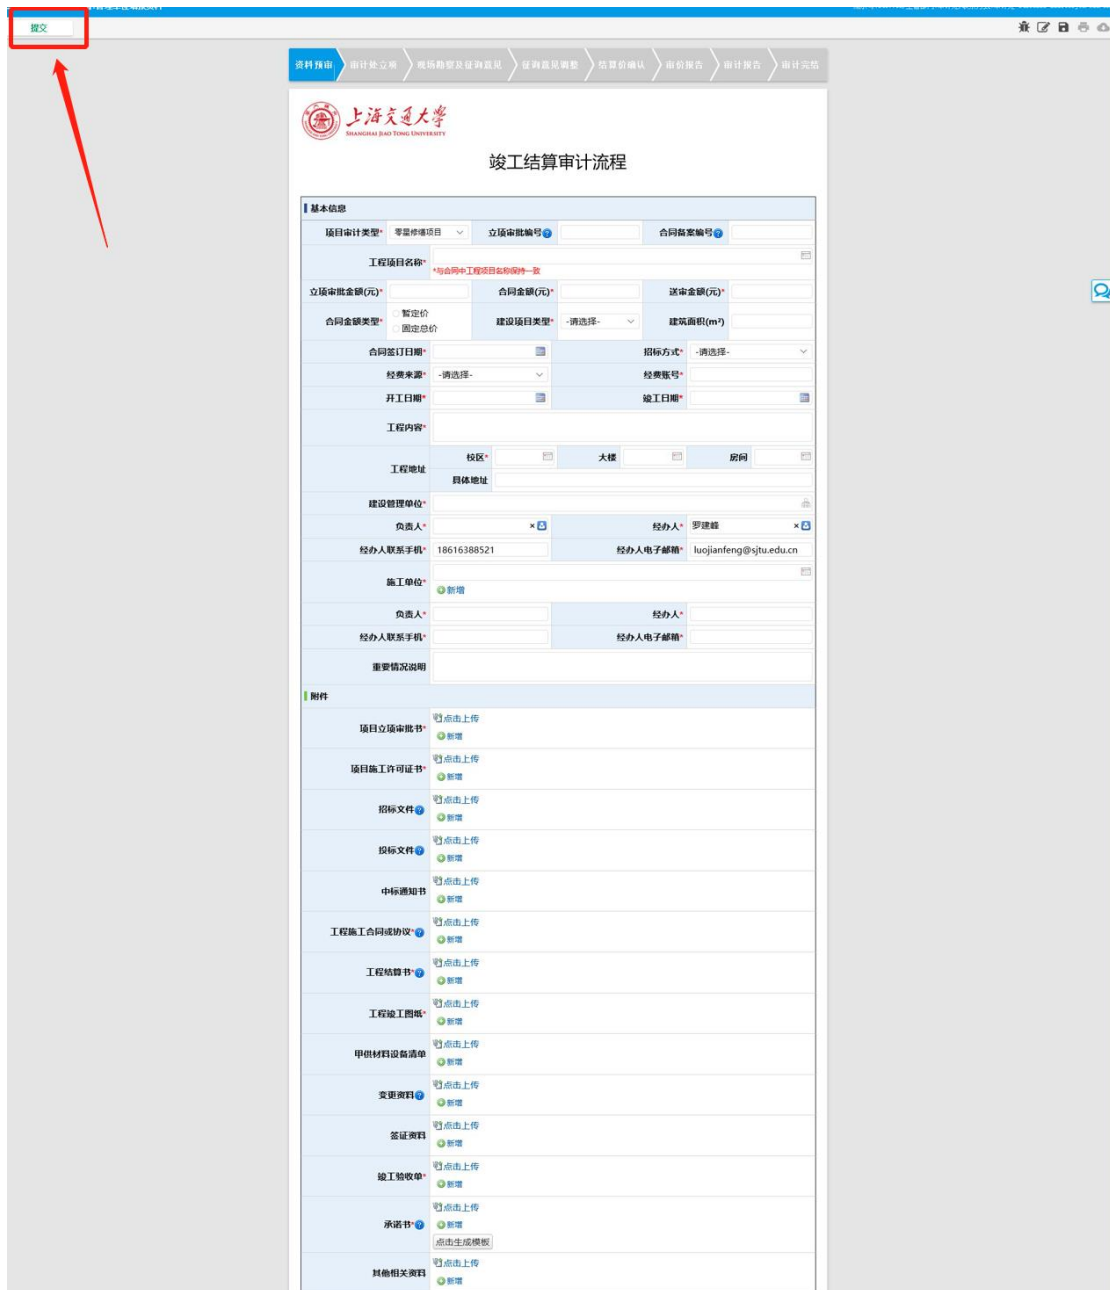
提交

资料预审 审计处立项 现场勘察及征询意见 征询意见调整 结算价确认 审价报告 审计报告 审计完结

上海交通大学
SHANGHAI JIAO TONG UNIVERSITY

竣工结算审计流程

基本信息

| | | | | | |
|---|---|---|---|---|---|
| 项目审计类型* | 零星修缮项目 | 立项审批编号 | | 合同备案编号 | |
| 工程项目名称* | *与合同中工程项目名称保持一致 | | | | |
| 立项审批金额(元)* | | 合同金额(元)* | | 送审金额(元)* | |
| 合同金额类型* | 暂定价 固定总价 | 建设项目类型* | -请选择- | 建筑面积($m^2$)* | |
| 合同签订日期* | | 招标方式* | -请选择- | | |
| 经费来源* | -请选择- | 经费账号* | | | |
| 开工日期* | | 竣工日期* | | | |
| 工程内容* | | | | | |
| 工程地址 | 校区* | 大楼 | 房间 | | |
| | 具体地址 | | | | |
| 建设管理单位* | | | | | |
| 负责人* | | 经办人* | 罗建峰 | | |
| 经办人联系手机* | 18616388521 | 经办人电子邮箱* | luojianfeng@sjtu.edu.cn | | |
| 施工单位* | 新增 | | | | |
| 负责人* | | 经办人* | | | |
| 经办人联系手机* | | 经办人电子邮箱* | | | |
| 重要情况说明 | | | | | |

附件

| | |
|---|---|
| 项目立项审批书* | 点击上传 新增 |
| 项目施工许可证书* | 点击上传 新增 |
| 招标文件 | 点击上传 新增 |
| 投标文件 | 点击上传 新增 |
| 中标通知书 | 点击上传 新增 |
| 工程施工合同或协议* | 点击上传 新增 |
| 工程结算书* | 点击上传 新增 |
| 工程竣工图纸* | 点击上传 新增 |
| 甲供材料设备清单 | 点击上传 新增 |
| 变更资料 | 点击上传 新增 |
| 签证资料 | 点击上传 新增 |
| 竣工验收单* | 点击上传 新增 |
| 承诺书* | 点击上传 新增 点击生成模板 |
| 其他相关资料 | 点击上传 新增 |